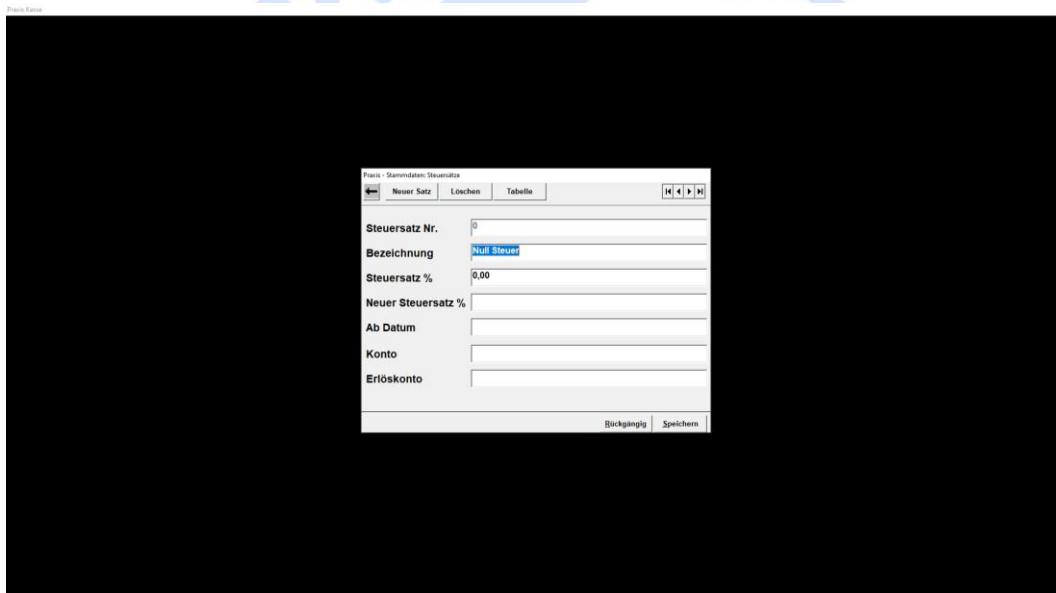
Pracis Kasse

Pracis - Stammdaten: Steuersätze

Neuer Satz
Löschen
Tabelle

Steuersatz Nr.
0
Bezeichnung
Null Steuer
Steuersatz %
0,00
Neuer Steuersatz %
Ab Datum
Konto
Erlöskonto

Rückgängig
Speichern